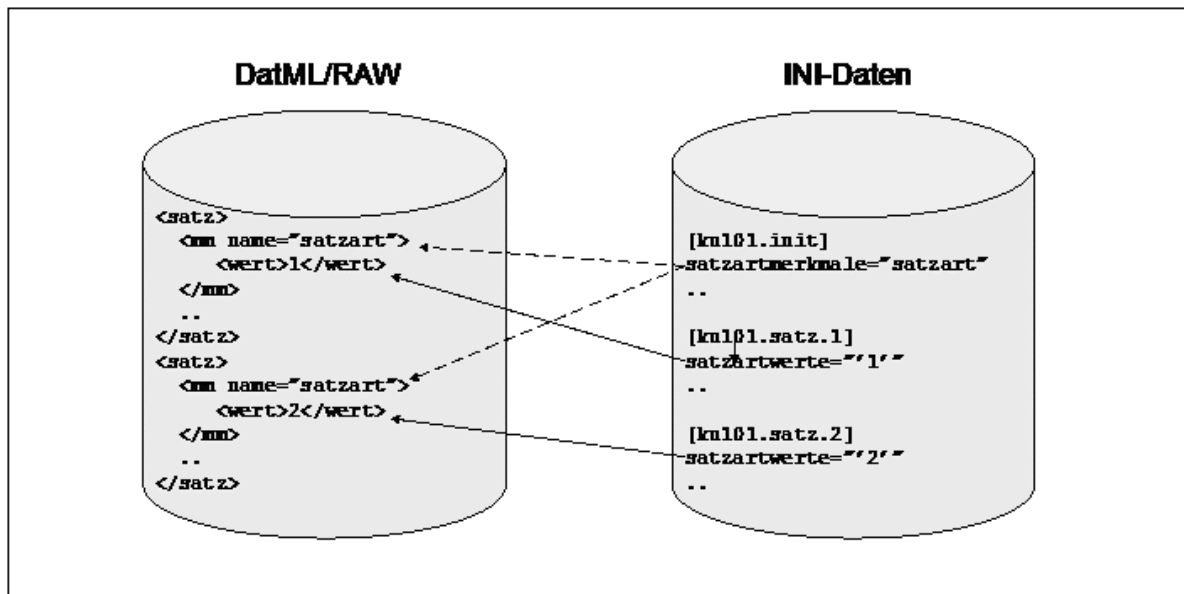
DatML/RAW

<satz>
<mm name="satzart">
<wert>1</wert>
</mm>
..
</satz>
<satz>
<mm name="satzart">
<wert>2</wert>
</mm>
..
</satz>

INI-Daten

[kn101.init]
satzartmerkmale="satzart"
..

[kn101.satz.1]
satzartwerte="'1'"
..

[kn101.satz.2]
satzartwerte="'2'"
..